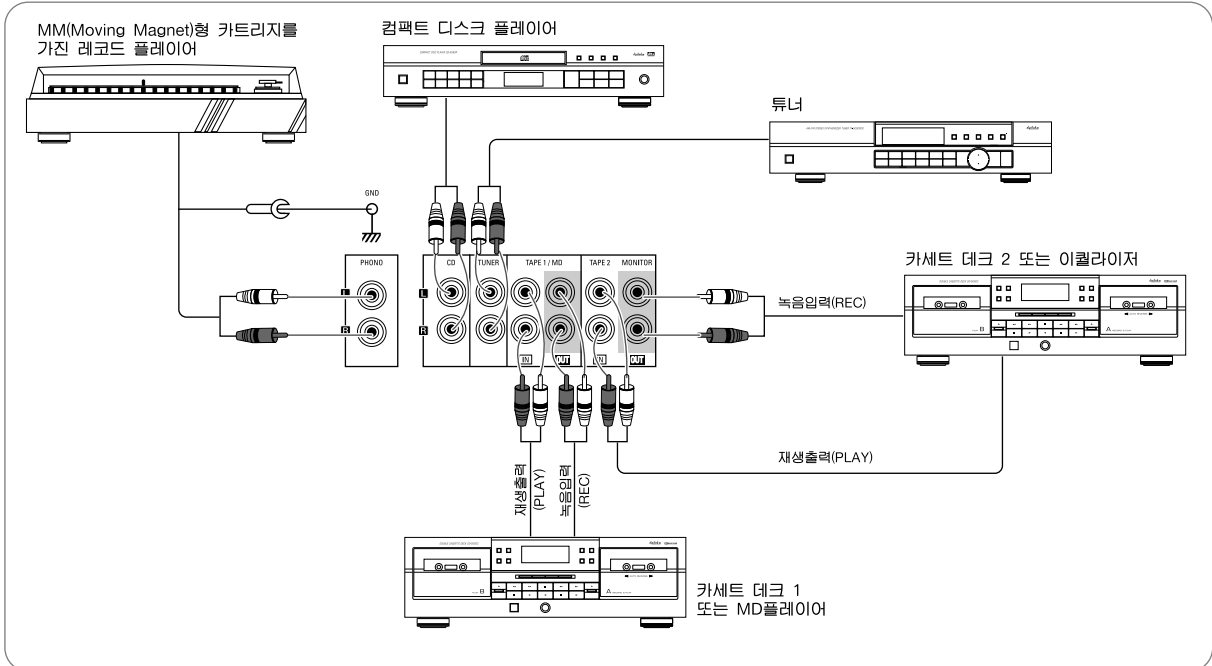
MM(Moving Magnet)형 카트리지를 가진 레코드 플레이어

컴팩트 디스크 플레이어

튜너

GND

PHONO

L

R

CD

TUNER

TAPE 1 / MD

TAPE 2

MONITOR

IN

OUT

IN

OUT

카세트 데크 2 또는 이퀄라이저

녹음입력(REC)

재생출력(PLAY)

재생출력 (PLAY)

녹음입력 (REC)

카세트 데크 1 또는 MD플레이어